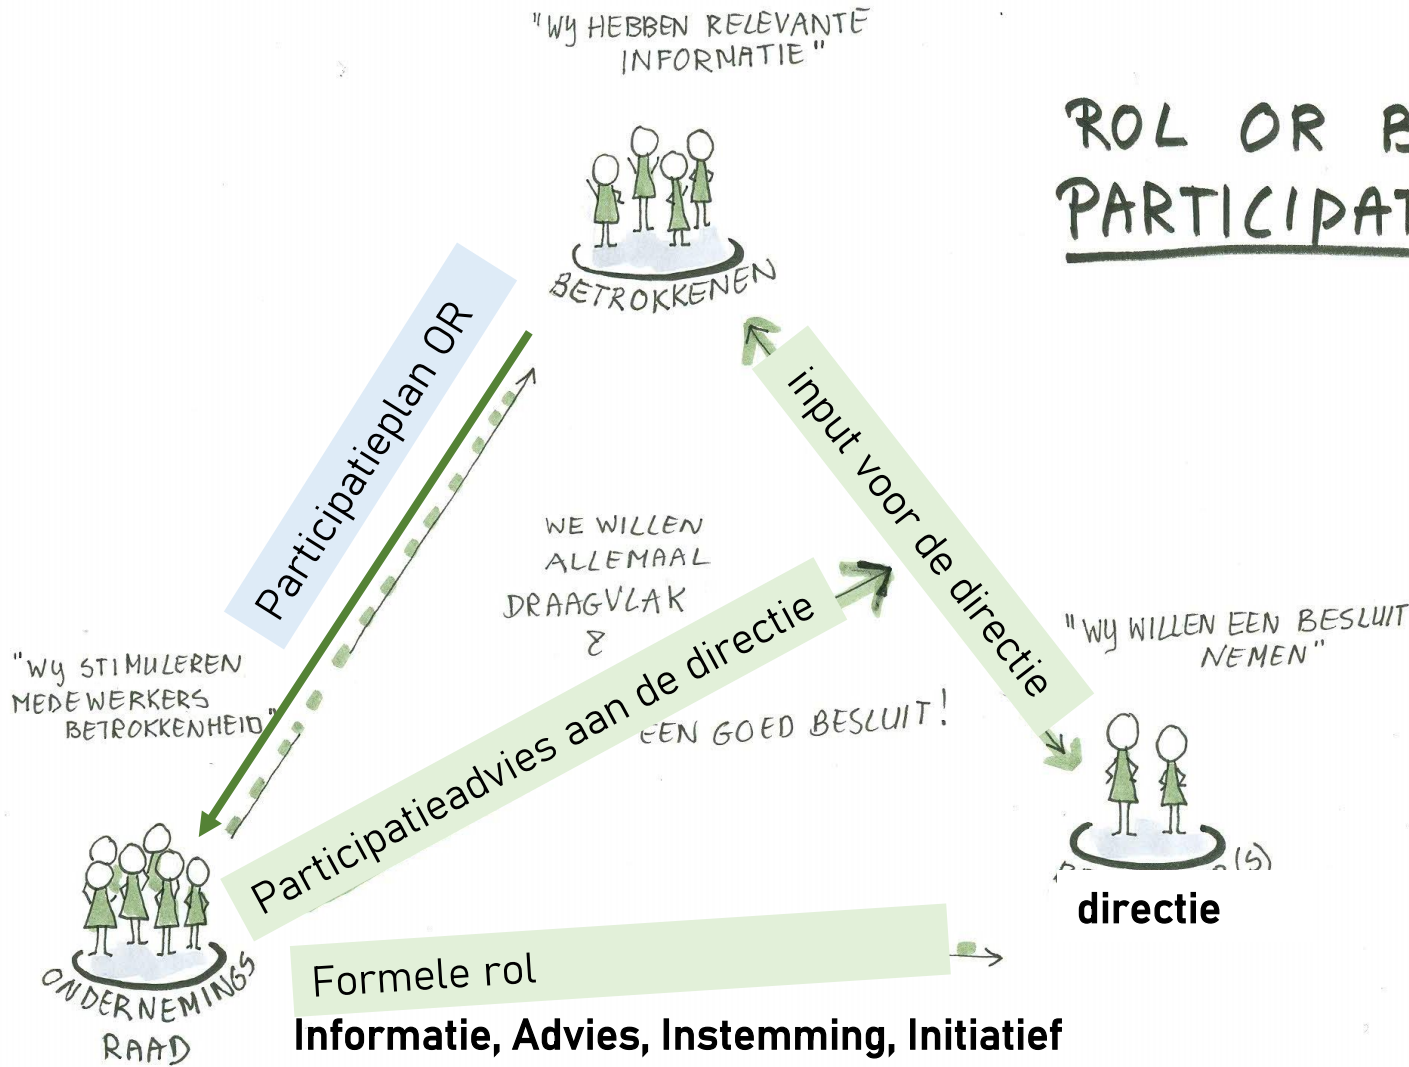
"WY HEBBEN RELEVANTE INFORMATIE"

ROL OR B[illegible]
PARTICIPAT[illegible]

BETROKKENEN

Participatieplan OR

input voor de directie

WE WILLEN ALLEMAAL DRAAGVLAK & EEN GOED BESLUIT!

"WY WILLEN EEN BESLUIT NEMEN"

"WY STIMULEREN MEDEWERKERS BETROKKENHEID"

Participatieadvies aan de directie

directie

ONDERNEMINGS RAAD

Formele rol
Informatie, Advies, Instemming, Initiatief